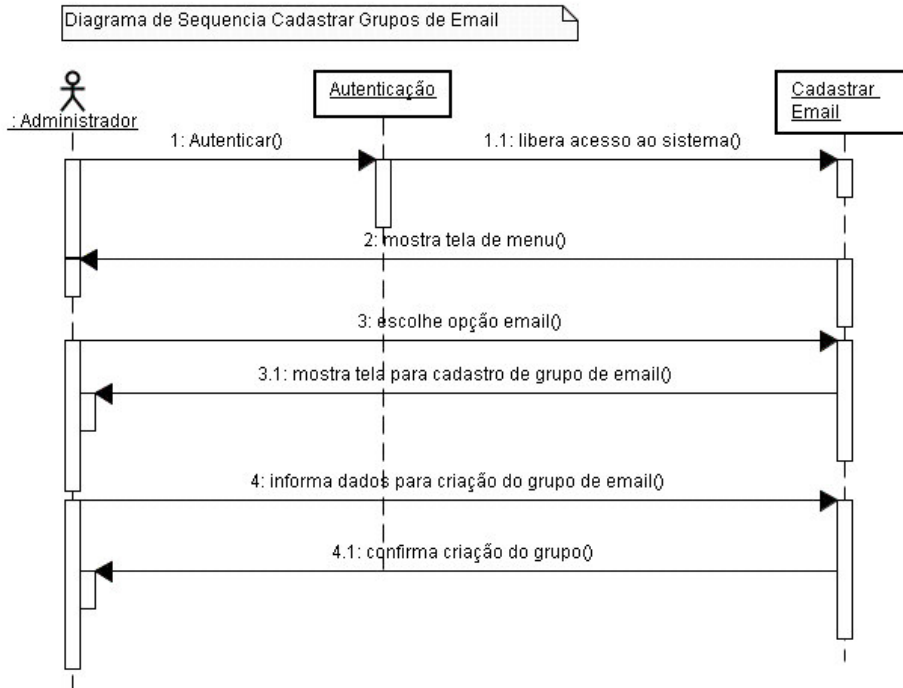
Diagrama de Sequencia Cadastrar Grupos de Email

: Administrador

Autenticação

Cadastrar Email

1: Autenticar()

1.1: libera acesso ao sistema()

2: mostra tela de menu()

3: escolhe opção email()

3.1: mostra tela para cadastro de grupo de email()

4: informa dados para criação do grupo de email()

4.1: confirma criação do grupo()